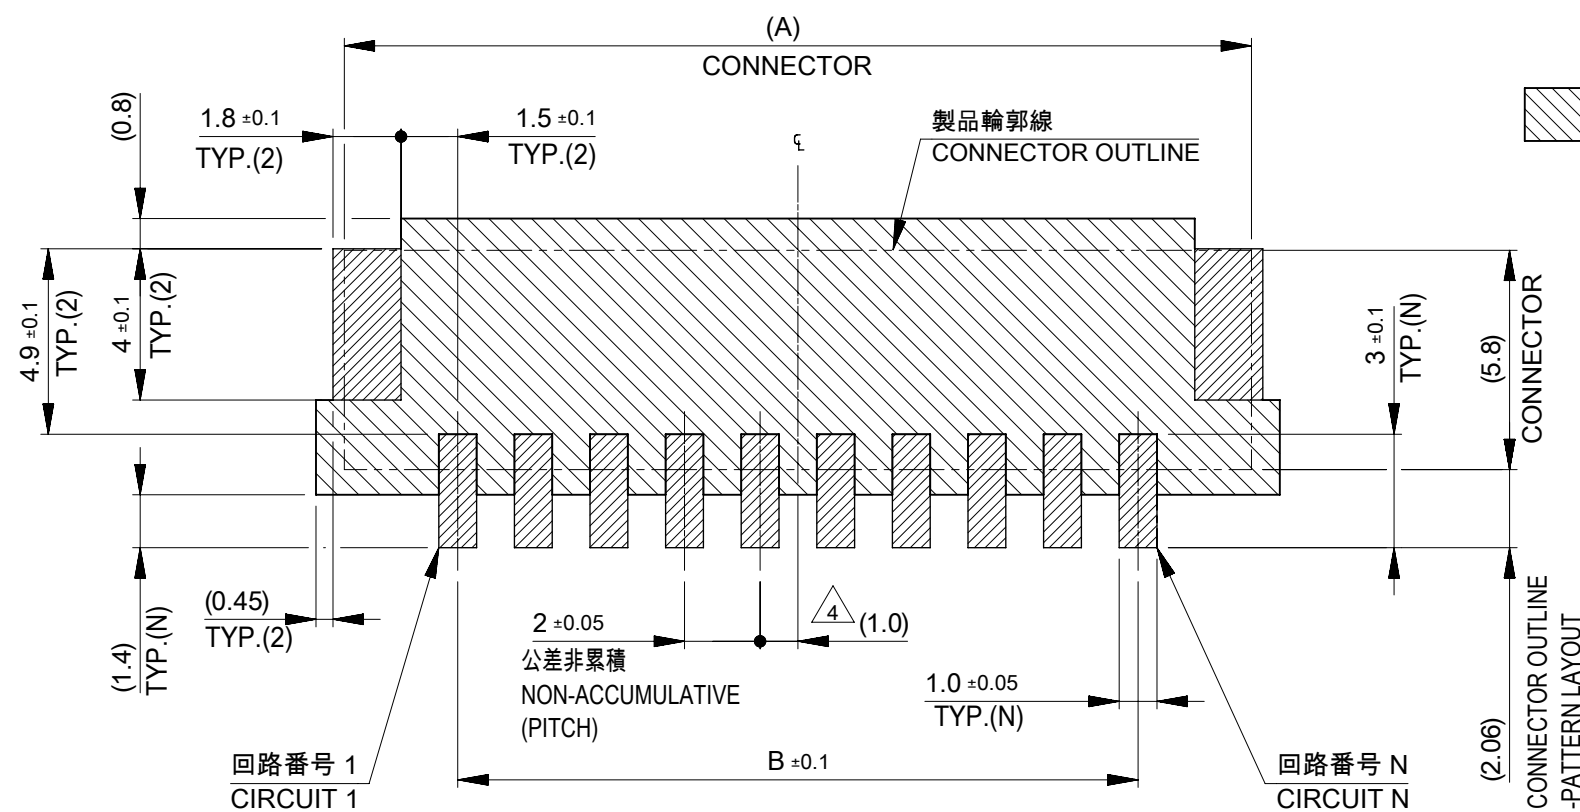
(A)
CONNECTOR

(0.8)

1.8 ±0.1
TYP.(2)

1.5 ±0.1
TYP.(2)

℄

製品輪郭線
CONNECTOR OUTLINE

4.9 ±0.1
TYP.(2)

4 ±0.1
TYP.(2)

3 ±0.1
TYP.(N)

(5.8)
CONNECTOR

(0.45)
TYP.(2)

(1.4)
TYP.(N)

2 ±0.05
公差非累積
NON-ACCUMULATIVE
(PITCH)

4

(1.0)

1.0 ±0.05
TYP.(N)

B ±0.1

回路番号 1
CIRCUIT 1

回路番号 N
CIRCUIT N

(2.06)
CONNECTOR OUTLINE
-PATTERN LAYOUT